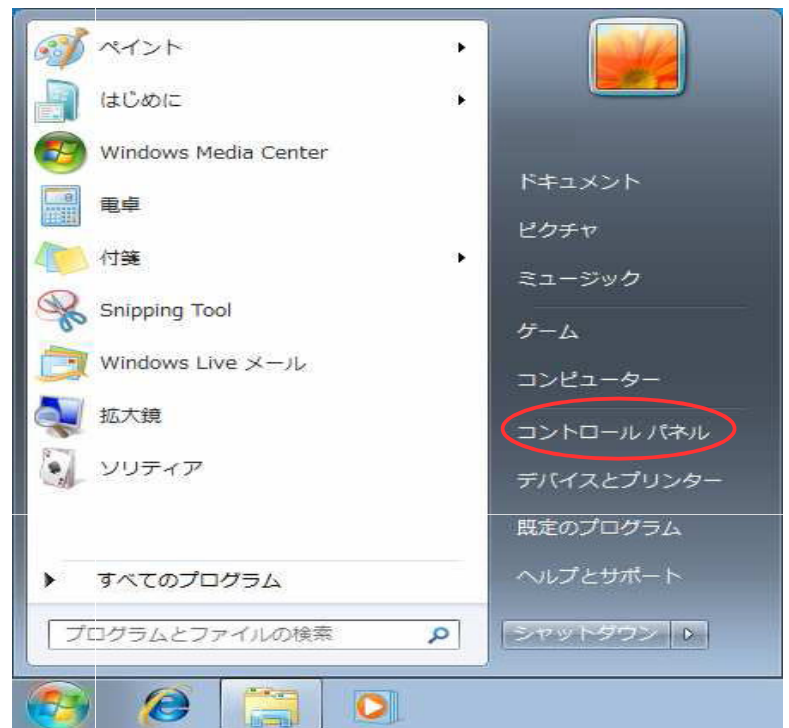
ペイント

はじめに

Windows Media Center

電卓

付箋

Snipping Tool

Windows Live メール

拡大鏡

ソリティア

すべてのプログラム

プログラムとファイルの検索

ドキュメント

ピクチャ

ミュージック

ゲーム

コンピューター

コントロール パネル

デバイスとプリンター

既定のプログラム

ヘルプとサポート

シャットダウン